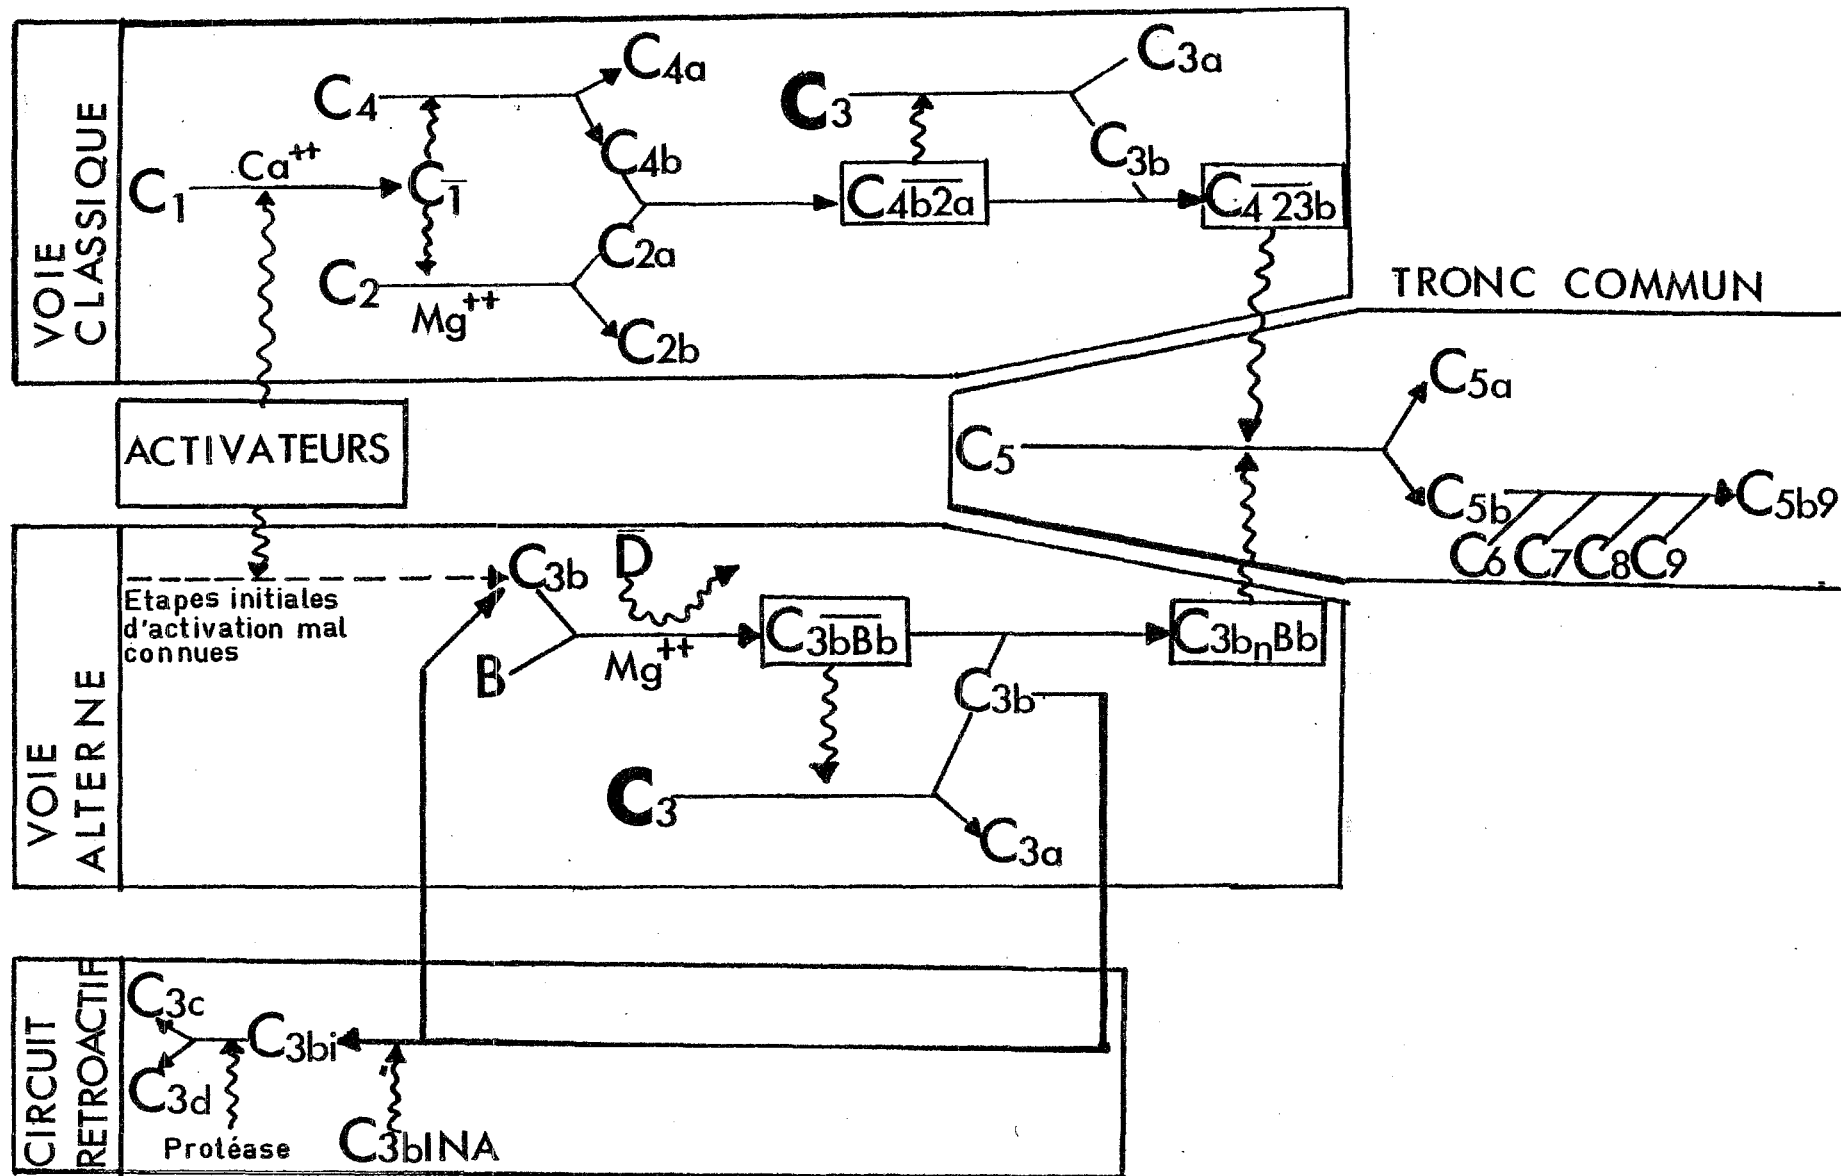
VOIE CLASSIQUE

$C_4$ $C_{4a}$ $C_3$ $C_{3a}$

$C_1$ $Ca^{++}$ $C_{\overline{1}}$ $C_{4b}$ $C_{\overline{4b2a}}$ $C_{3b}$ $C_{\overline{4\,23b}}$

$C_2$ $Mg^{++}$ $C_{2a}$ $C_{2b}$

TRONC COMMUN

ACTIVATEURS

$C_5$ $C_{5a}$ $C_{5b}$ $C_{5b9}$

$C_6$ $C_7$ $C_8$ $C_9$

VOIE ALTERNE

Etapes initiales d'activation mal connues

$C_{3b}$ $\overline{D}$ $B$ $Mg^{++}$ $C_{\overline{3bBb}}$ $C_{3b_n}Bb$

$C_{3b}$

$C_3$ $C_{3a}$

CIRCUIT RETROACTIF

$C_{3c}$ $C_{3bi}$ $C_{3d}$

Protéase $C_{3b}INA$